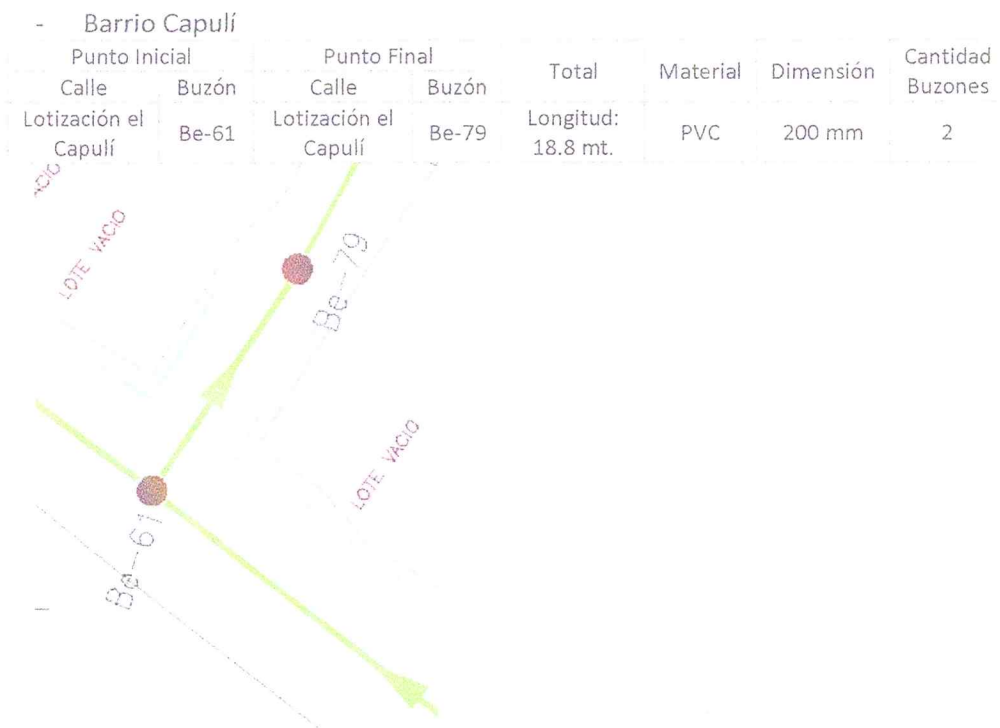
- Barrio Capulí

| Punto Inicial | | Punto Final | | Total | Material | Dimensión | Cantidad Buzones |
|---|---|---|---|---|---|---|---|
| Calle | Buzón | Calle | Buzón | | | | |
| Lotización el Capulí | Be-61 | Lotización el Capulí | Be-79 | Longitud: 18.8 mt. | PVC | 200 mm | 2 |

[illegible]CIO

LOTE VACIO

Be-79

LOTE VACIO

Be-61